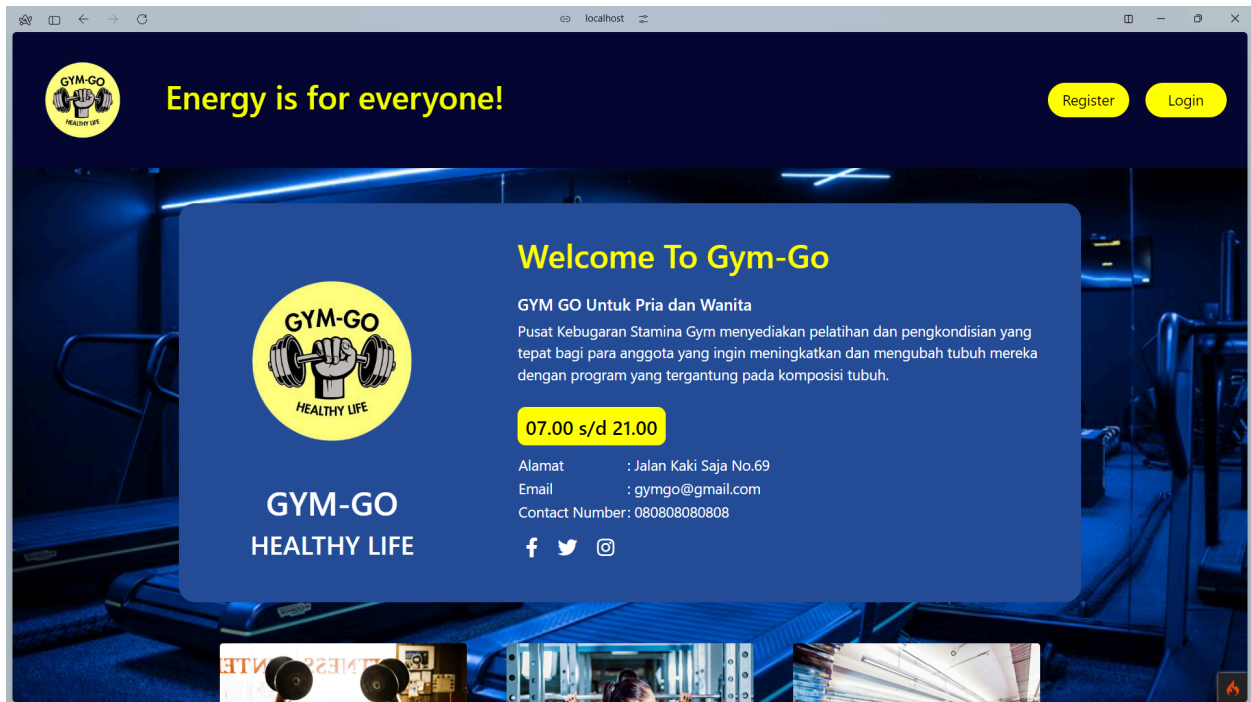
localhost

GYM-GO
HEALTHY LIFE

Energy is for everyone!

Register Login

GYM-GO
HEALTHY LIFE

GYM-GO
HEALTHY LIFE

Welcome To Gym-Go

GYM GO Untuk Pria dan Wanita

Pusat Kebugaran Stamina Gym menyediakan pelatihan dan pengkondisian yang tepat bagi para anggota yang ingin meningkatkan dan mengubah tubuh mereka dengan program yang tergantung pada komposisi tubuh.

07.00 s/d 21.00

| | |
|---|---|
| Alamat | : Jalan Kaki Saja No.69 |
| Email | : gymgo@gmail.com |
| Contact Number | : 080808080808 |